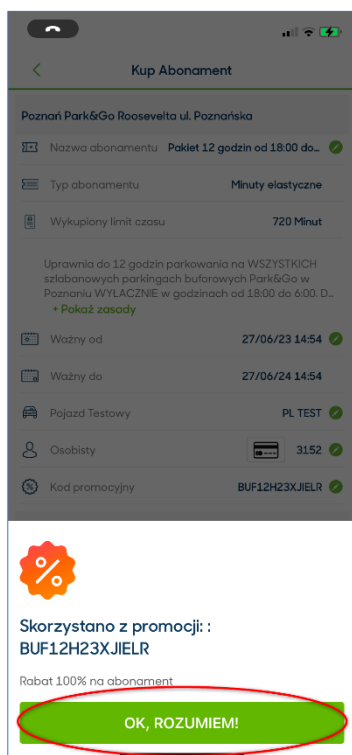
Kup Abonament

Poznań Park&Go Roosevelta ul. Poznańska

Nazwa abonamentu Pakiet 12 godzin od 18:00 do...

Typ abonamentu Minuty elastyczne

Wykupiony limit czasu 720 Minut

Uprawnia do 12 godzin parkowania na WSZYSTKICH szlabanowych parkingach buforowych Park&Go w Poznaniu WYŁĄCZNIE w godzinach od 18:00 do 6:00. D...
+ Pokaż zasady

Ważny od 27/06/23 14:54

Ważny do 27/06/24 14:54

Pojazd Testowy PL TEST

Osobisty 3152

Kod promocyjny BUF12H23XJIELR

%

Skorzystano z promocji: : BUF12H23XJIELR

Rabat 100% na abonament

OK, ROZUMIEM!